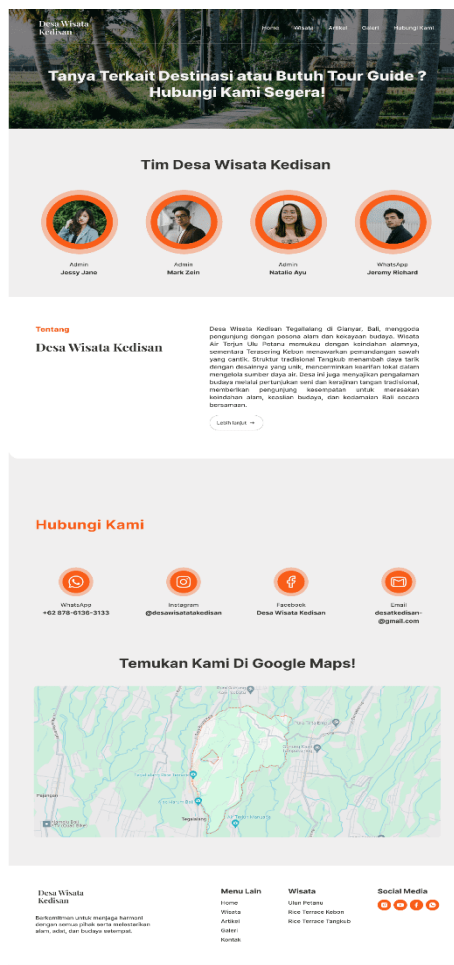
Desa Wisata Kedisan

Home Wisata Artikel Galeri Hubungi Kami

Tanya Terkait Destinasi atau Butuh Tour Guide ? Hubungi Kami Segera!

Tim Desa Wisata Kedisan

Admin
Jessy Jane

Admin
Mark Zein

Admin
Natalie Ayu

WhatsApp
Jeremy Richard

Tentang

Desa Wisata Kedisan

Desa Wisata Kedisan Tegallalang di Gianyar, Bali, menggoda pengunjung dengan pesona alam dan kekayaan budaya. Wisata Air Terjun Ulu Petanu memukau dengan keindahan alamnya, sementara Terasering Kebon menawarkan pemandangan sawah yang cantik. Struktur tradisional Tangkub menambah daya tarik dengan desainnya yang unik, mencerminkan kearifan lokal dalam mengelola sumber daya air. Desa ini juga menyajikan pengalaman budaya melalui pertunjukan seni dan kerajinan tangan tradisional, memberikan pengunjung kesempatan untuk merasakan keindahan alam, keaslian budaya, dan kedamaian Bali secara bersamaan.

Lebih lanjut →

Hubungi Kami

WhatsApp
+62 878-6136-3133

Instagram
@desawisatatakedisan

Facebook
Desa Wisata Kedisan

Email
desatkedisan-@gmail.com

Temukan Kami Di Google Maps!

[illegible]

Desa Wisata Kedisan

Berkomitmen untuk menjaga harmoni dengan semua pihak serta melestarikan alam, adat, dan budaya setempat.

Menu Lain
Home
Wisata
Artikel
Galeri
Kontak

Wisata
Ulan Petanu
Rice Terrace Kebon
Rice Terrace Tangkub

Social Media